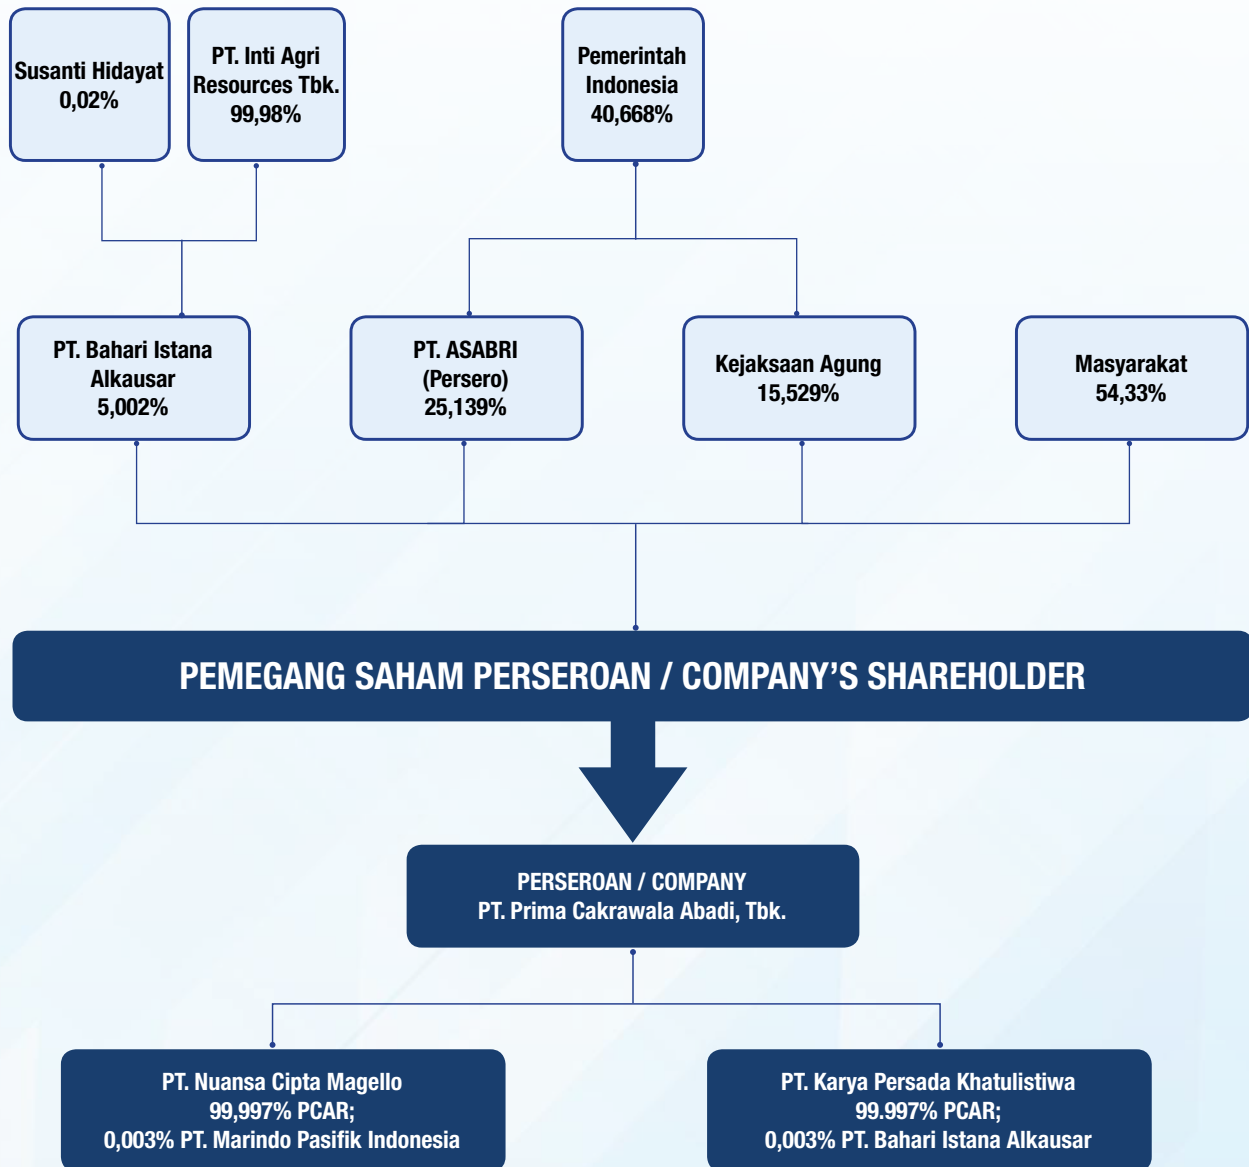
Susanti Hidayat
0,02%

PT. Inti Agri Resources Tbk.
99,98%

Pemerintah Indonesia
40,668%

PT. Bahari Istana Alkausar
5,002%

PT. ASABRI (Persero)
25,139%

Kejaksaan Agung
15,529%

Masyarakat
54,33%

PEMEGANG SAHAM PERSEROAN / COMPANY'S SHAREHOLDER

PERSEROAN / COMPANY
PT. Prima Cakrawala Abadi, Tbk.

PT. Nuansa Cipta Magello
99,997% PCAR;
0,003% PT. Marindo Pasifik Indonesia

PT. Karya Persada Khatulistiwa
99.997% PCAR;
0,003% PT. Bahari Istana Alkausar